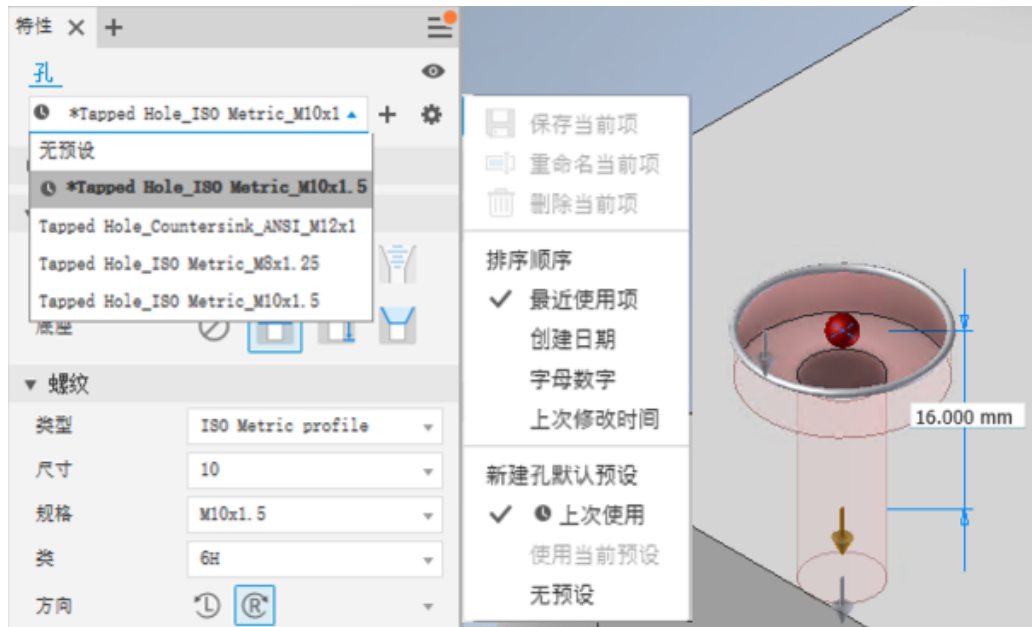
特性 × +

孔

*Tapped Hole_ISO Metric_M10x1

无预设

*Tapped Hole_ISO Metric_M10x1.5

Tapped Hole_Countersink_ANSI_M12x1

Tapped Hole_ISO Metric_M8x1.25

Tapped Hole_ISO Metric_M10x1.5

底座

▼ 螺纹

类型 ISO Metric profile

尺寸 10

规格 M10x1.5

类 6H

方向

保存当前项

重命名当前项

删除当前项

排序顺序

✓ 最近使用项

创建日期

字母数字

上次修改时间

新建孔默认预设

✓ 上次使用

使用当前预设

无预设

16.000 mm